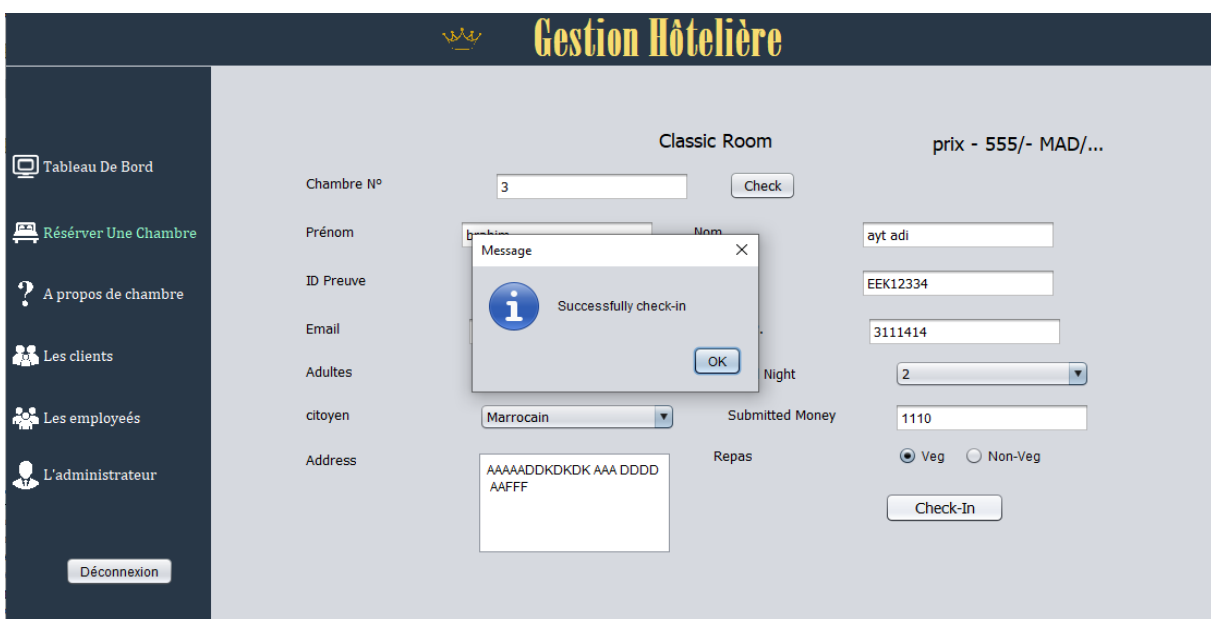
Gestion Hôtelière

Tableau De Bord
Réserver Une Chambre
A propos de chambre
Les clients
Les employeés
L'administrateur
Déconnexion

Classic Room
prix - 555/- MAD/...

Chambre N°
3
Check
Prénom
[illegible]
Nom
ayt adi
ID Preuve
EEK12334
Email
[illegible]
3111414
Adultes
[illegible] Night
2
citoyen
Marrocain
Submitted Money
1110
Address
AAAAADDKDKDK AAA DDDD AAFFF
Repas
Veg
Non-Veg
Check-In

Message
Successfully check-in
OK